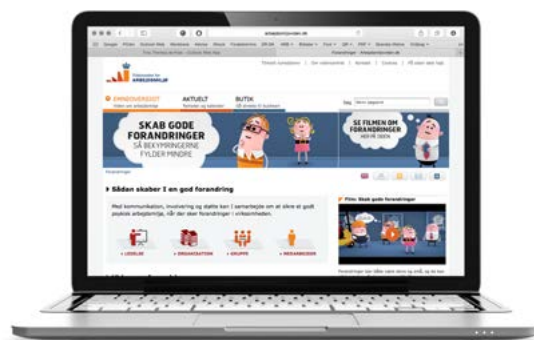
arbejdsmiljoweb.dk

Videncenter for ARBEJDSMILJØ

EMNEOVERSIGT

AKTUELT

BUTIK

SKAB GODE FORANDRINGER SÅ BEKYMRINGERNE FYLDER MINDRE

SE FILMEN OM FORANDRINGER

Sådan skaber I en god forandring

Med kommunikation, involvering og støtte kan I samarbejde om at sikre et godt psykisk arbejdsmiljø, når der sker forandringer i virksomheden.

» LEDELSE

» ORGANISATION

» GRUPPE

» MEDARBEJDER

Film: Skab gode forandringer